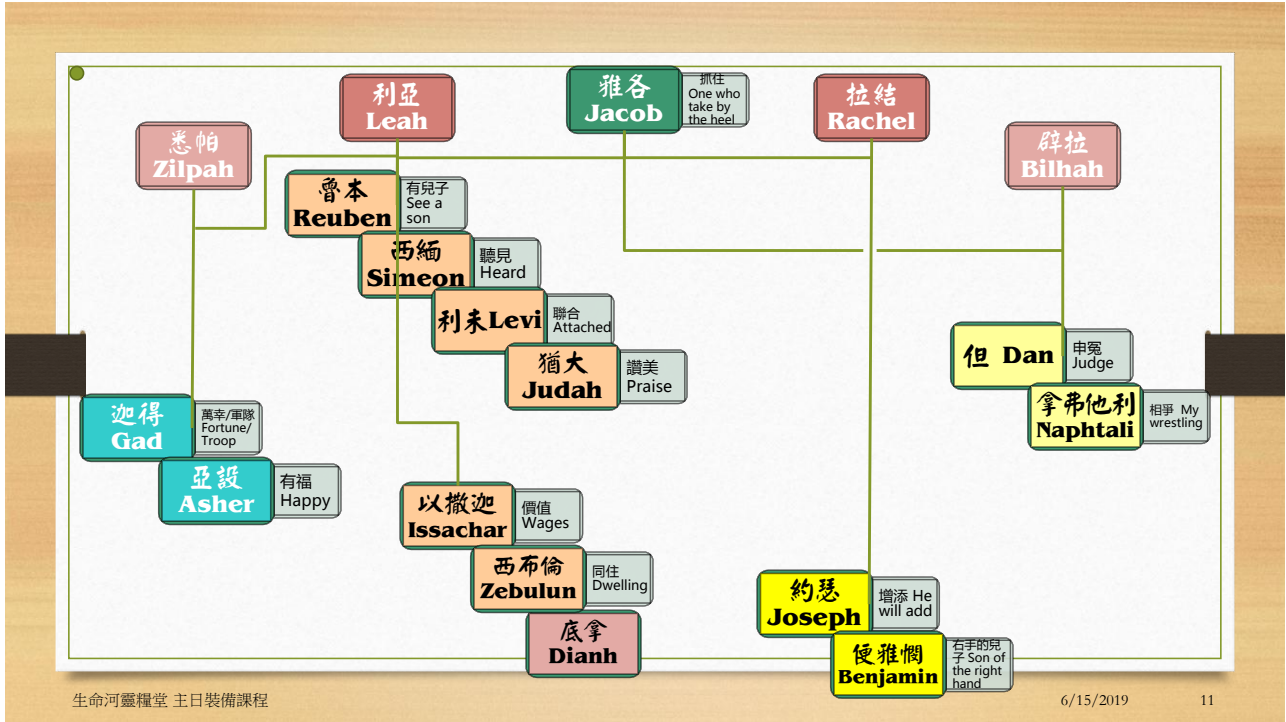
利亞
Leah

雅各
Jacob

抓住
One who take by the heel

拉結
Rachel

悉帕
Zilpah

辟拉
Bilhah

魯本
Reuben

有兒子
See a son

西緬
Simeon

聽見
Heard

利未 Levi

聯合
Attached

猶大
Judah

讚美
Praise

但 Dan

申冤
Judge

拿弗他利
Naphtali

相爭 My wrestling

迦得
Gad

萬幸/軍隊
Fortune/ Troop

亞設
Asher

有福
Happy

以撒迦
Issachar

價值
Wages

西布倫
Zebulun

同住
Dwelling

底拿
Dianh

約瑟
Joseph

增添 He will add

便雅憫
Benjamin

右手的兒子 Son of the right hand

生命河靈糧堂 主日裝備課程

6/15/2019

11